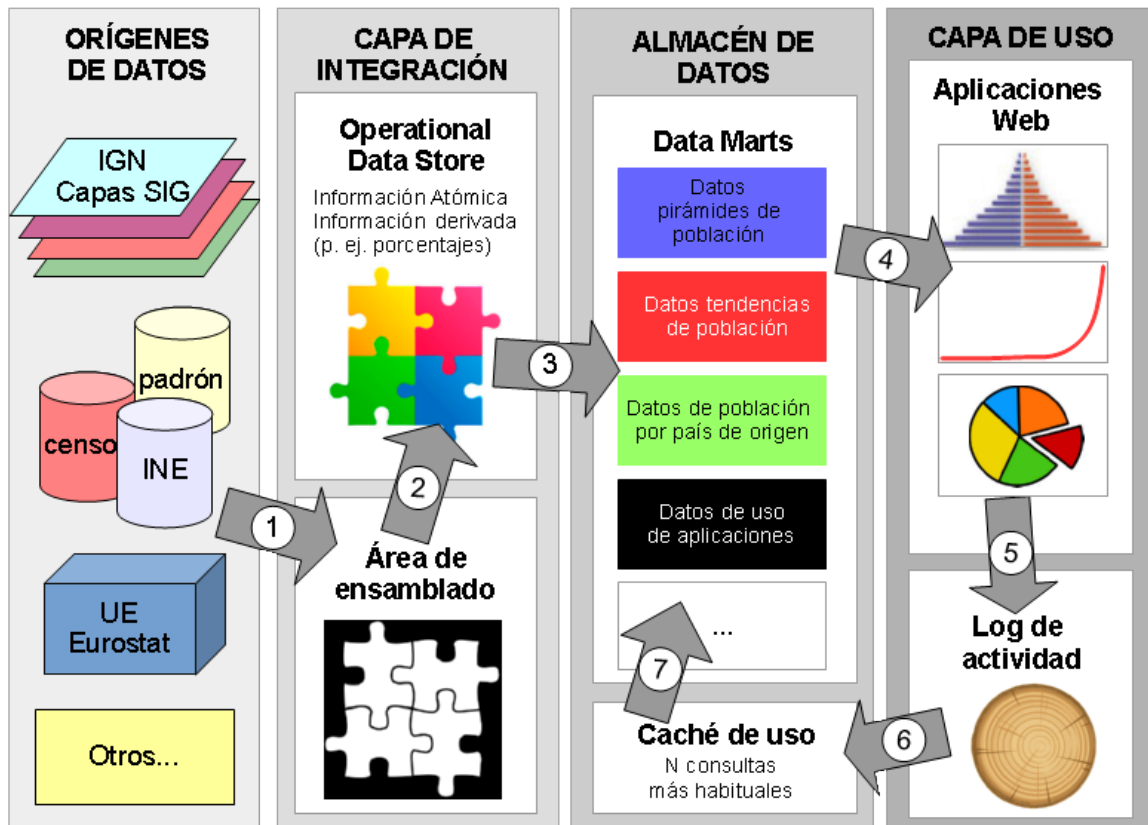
ORÍGENES DE DATOS

IGN
Capas SIG

padrón

censo

INE

UE
Eurostat

Otros...

CAPA DE INTEGRACIÓN

Operational Data Store

Información Atómica
Información derivada
(p. ej. porcentajes)

Área de ensamblado

ALMACÉN DE DATOS

Data Marts

Datos pirámides de población

Datos tendencias de población

Datos de población por país de origen

Datos de uso de aplicaciones

...

Caché de uso

N consultas más habituales

CAPA DE USO

Aplicaciones Web

Log de actividad

1

2

3

4

5

6

7